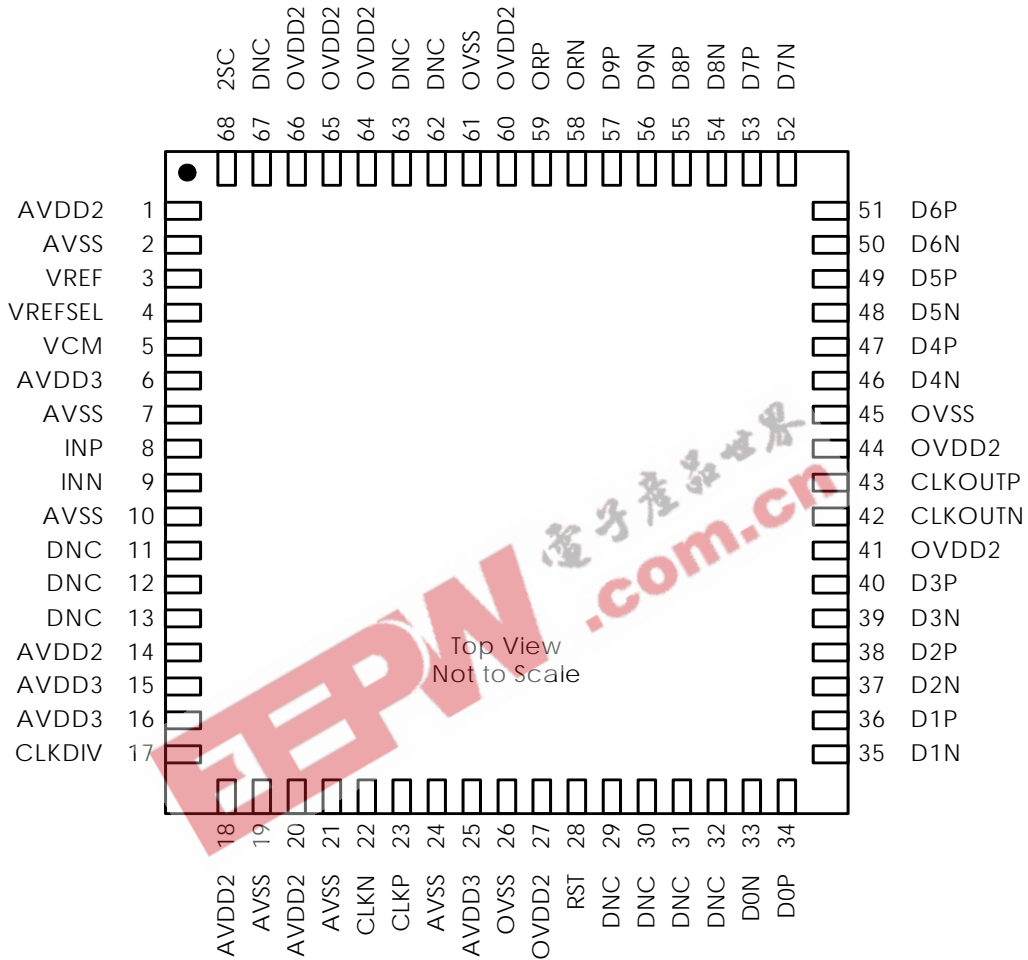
2SC 68
DNC 67
OVDD2 66
OVDD2 65
OVDD2 64
DNC 63
DNC 62
OVSS 61
OVDD2 60
ORP 59
ORN 58
D9P 57
D9N 56
D8P 55
D8N 54
D7P 53
D7N 52

AVDD2 1
AVSS 2
VREF 3
VREFSEL 4
VCM 5
AVDD3 6
AVSS 7
INP 8
INN 9
AVSS 10
DNC 11
DNC 12
DNC 13
AVDD2 14
AVDD3 15
AVDD3 16
CLKDIV 17

51 D6P
50 D6N
49 D5P
48 D5N
47 D4P
46 D4N
45 OVSS
44 OVDD2
43 CLKOUTP
42 CLKOUTN
41 OVDD2
40 D3P
39 D3N
38 D2P
37 D2N
36 D1P
35 D1N

Top View
Not to Scale

18 AVDD2
19 AVSS
20 AVDD2
21 AVSS
22 CLKN
23 CLKP
24 AVSS
25 AVDD3
26 OVSS
27 OVDD2
28 RST
29 DNC
30 DNC
31 DNC
32 DNC
33 D0N
34 D0P

EEPW 電子產品世界 .com.cn